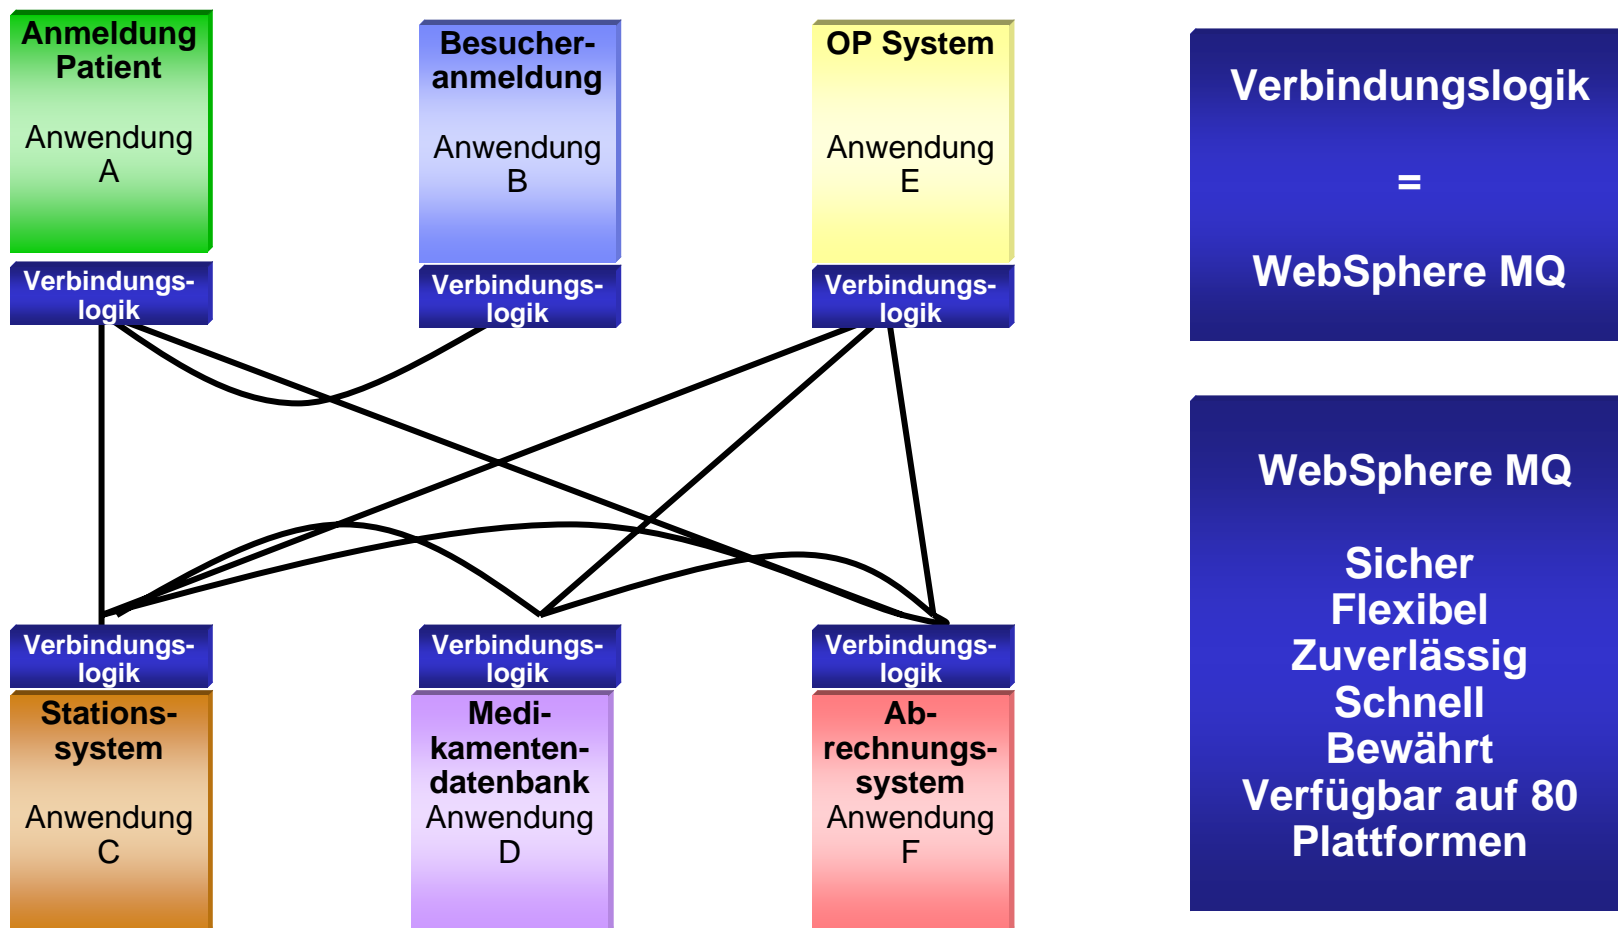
Anmeldung Patient

Anwendung A

Verbindungslogik

Besucheranmeldung

Anwendung B

Verbindungslogik

OP System

Anwendung E

Verbindungslogik

Verbindungslogik

Verbindungslogik

Verbindungslogik

Verbindungslogik

Stationssystem

Anwendung C

Verbindungslogik

Medikamentendatenbank
Anwendung D

Verbindungslogik

Abrechnungssystem
Anwendung F

Verbindungslogik

=

WebSphere MQ

WebSphere MQ

Sicher
Flexibel
Zuverlässig
Schnell
Bewährt
Verfügbar auf 80 Plattformen